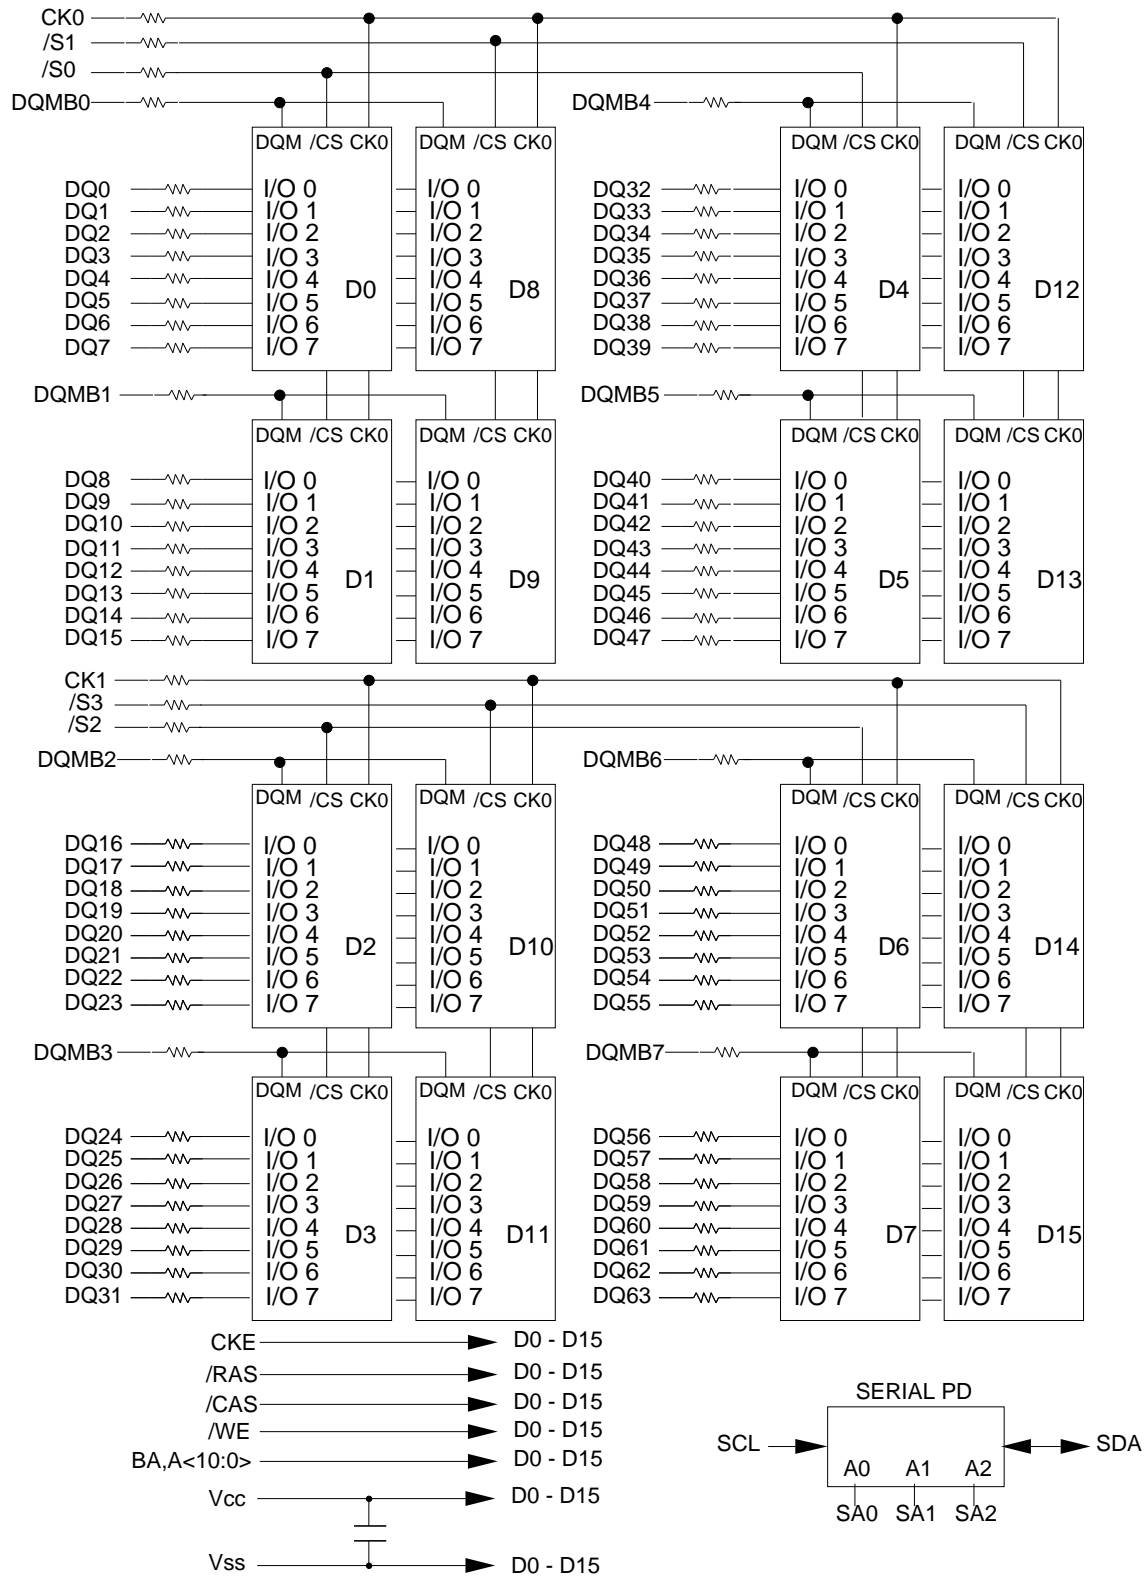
CK0
/S1
/S0
DQMB0
DQMB4

DQM /CS CK0
DQM /CS CK0
DQM /CS CK0
DQM /CS CK0

DQ0 I/O 0
DQ1 I/O 1
DQ2 I/O 2
DQ3 I/O 3
DQ4 I/O 4
DQ5 I/O 5
DQ6 I/O 6
DQ7 I/O 7
D0

I/O 0
I/O 1
I/O 2
I/O 3
I/O 4
I/O 5
I/O 6
I/O 7
D8

DQ32 I/O 0
DQ33 I/O 1
DQ34 I/O 2
DQ35 I/O 3
DQ36 I/O 4
DQ37 I/O 5
DQ38 I/O 6
DQ39 I/O 7
D4

I/O 0
I/O 1
I/O 2
I/O 3
I/O 4
I/O 5
I/O 6
I/O 7
D12

DQMB1
DQMB5

DQM /CS CK0
DQM /CS CK0
DQM /CS CK0
DQM /CS CK0

DQ8 I/O 0
DQ9 I/O 1
DQ10 I/O 2
DQ11 I/O 3
DQ12 I/O 4
DQ13 I/O 5
DQ14 I/O 6
DQ15 I/O 7
D1

I/O 0
I/O 1
I/O 2
I/O 3
I/O 4
I/O 5
I/O 6
I/O 7
D9

DQ40 I/O 0
DQ41 I/O 1
DQ42 I/O 2
DQ43 I/O 3
DQ44 I/O 4
DQ45 I/O 5
DQ46 I/O 6
DQ47 I/O 7
D5

I/O 0
I/O 1
I/O 2
I/O 3
I/O 4
I/O 5
I/O 6
I/O 7
D13

CK1
/S3
/S2
DQMB2
DQMB6

DQM /CS CK0
DQM /CS CK0
DQM /CS CK0
DQM /CS CK0

DQ16 I/O 0
DQ17 I/O 1
DQ18 I/O 2
DQ19 I/O 3
DQ20 I/O 4
DQ21 I/O 5
DQ22 I/O 6
DQ23 I/O 7
D2

I/O 0
I/O 1
I/O 2
I/O 3
I/O 4
I/O 5
I/O 6
I/O 7
D10

DQ48 I/O 0
DQ49 I/O 1
DQ50 I/O 2
DQ51 I/O 3
DQ52 I/O 4
DQ53 I/O 5
DQ54 I/O 6
DQ55 I/O 7
D6

I/O 0
I/O 1
I/O 2
I/O 3
I/O 4
I/O 5
I/O 6
I/O 7
D14

DQMB3
DQMB7

DQM /CS CK0
DQM /CS CK0
DQM /CS CK0
DQM /CS CK0

DQ24 I/O 0
DQ25 I/O 1
DQ26 I/O 2
DQ27 I/O 3
DQ28 I/O 4
DQ29 I/O 5
DQ30 I/O 6
DQ31 I/O 7
D3

I/O 0
I/O 1
I/O 2
I/O 3
I/O 4
I/O 5
I/O 6
I/O 7
D11

DQ56 I/O 0
DQ57 I/O 1
DQ58 I/O 2
DQ59 I/O 3
DQ60 I/O 4
DQ61 I/O 5
DQ62 I/O 6
DQ63 I/O 7
D7

I/O 0
I/O 1
I/O 2
I/O 3
I/O 4
I/O 5
I/O 6
I/O 7
D15

CKE D0 - D15
/RAS D0 - D15
/CAS D0 - D15
/WE D0 - D15
BA,A<10:0> D0 - D15
Vcc D0 - D15
Vss D0 - D15

SERIAL PD
SCL
SDA
A0 A1 A2
SA0 SA1 SA2